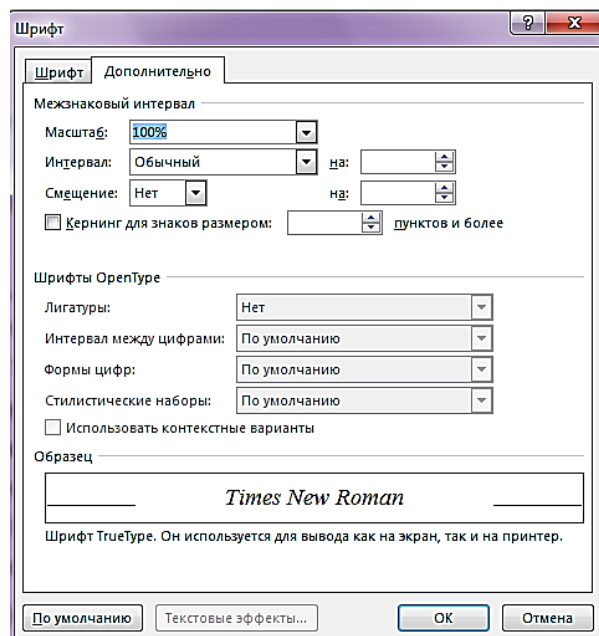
Шрифт

?

Шрифт

Дополнительно

Межзнаковый интервал

Масштаб: 100%

Интервал: Обычный

на:

Смещение: Нет

на:

Кернинг для знаков размером:

пунктов и более

Шрифты OpenType

Лигатуры: Нет

Интервал между цифрами: По умолчанию

Формы цифр: По умолчанию

Стилистические наборы: По умолчанию

Использовать контекстные варианты

Образец

Times New Roman

Шрифт TrueType. Он используется для вывода как на экран, так и на принтер.

По умолчанию

Текстовые эффекты...

ОК

Отмена